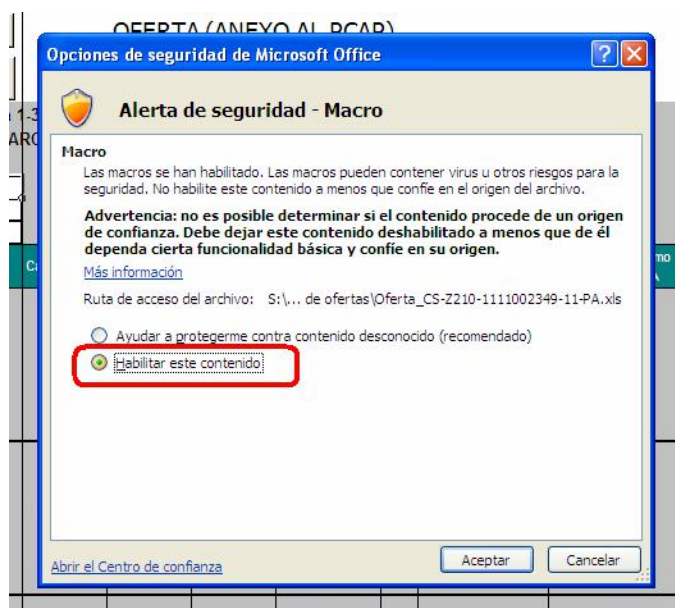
OFERTA (ANEXO AL PCAP)

Opciones de seguridad de Microsoft Office

Alerta de seguridad - Macro

Macro

Las macros se han habilitado. Las macros pueden contener virus u otros riesgos para la seguridad. No habilite este contenido a menos que confíe en el origen del archivo.

Advertencia: no es posible determinar si el contenido procede de un origen de confianza. Debe dejar este contenido deshabilitado a menos que de él dependa cierta funcionalidad básica y confíe en su origen.

Más información

Ruta de acceso del archivo: S:\... de ofertas\Oferta_CS-Z210-1111002349-11-PA.xls

Ayudar a protegerme contra contenido desconocido (recomendado)

Habilitar este contenido

Abrir el Centro de confianza

Aceptar

Cancelar